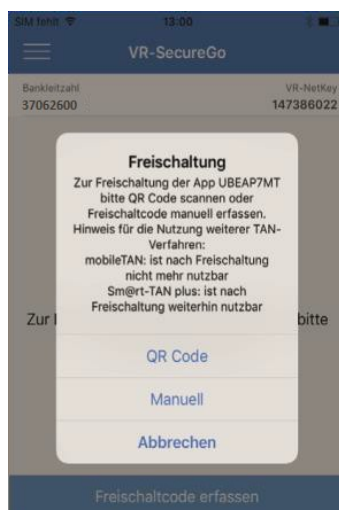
SIM fehlt 13:00

VR-SecureGo

Bankleitzahl
37062600

VR-NetKey
147386022

Freischaltung

Zur Freischaltung der App UBEAP7MT bitte QR Code scannen oder Freischaltcode manuell erfassen. Hinweis für die Nutzung weiterer TAN-Verfahren: mobileTAN: ist nach Freischaltung nicht mehr nutzbar Sm@rt-TAN plus: ist nach Freischaltung weiterhin nutzbar

Zur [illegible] bitte

QR Code

Manuell

Abbrechen

Freischaltcode erfassen